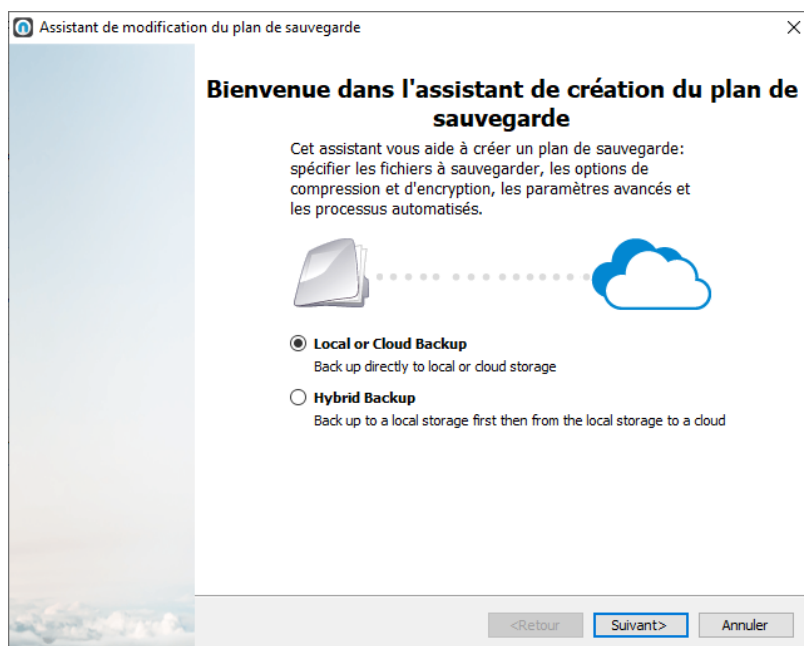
Assistant de modification du plan de sauvegarde

×

Bienvenue dans l'assistant de création du plan de sauvegarde

Cet assistant vous aide à créer un plan de sauvegarde: spécifier les fichiers à sauvegarder, les options de compression et d'encryption, les paramètres avancés et les processus automatisés.

Local or Cloud Backup
Back up directly to local or cloud storage

Hybrid Backup
Back up to a local storage first then from the local storage to a cloud

<Retour

Suivant>

Annuler